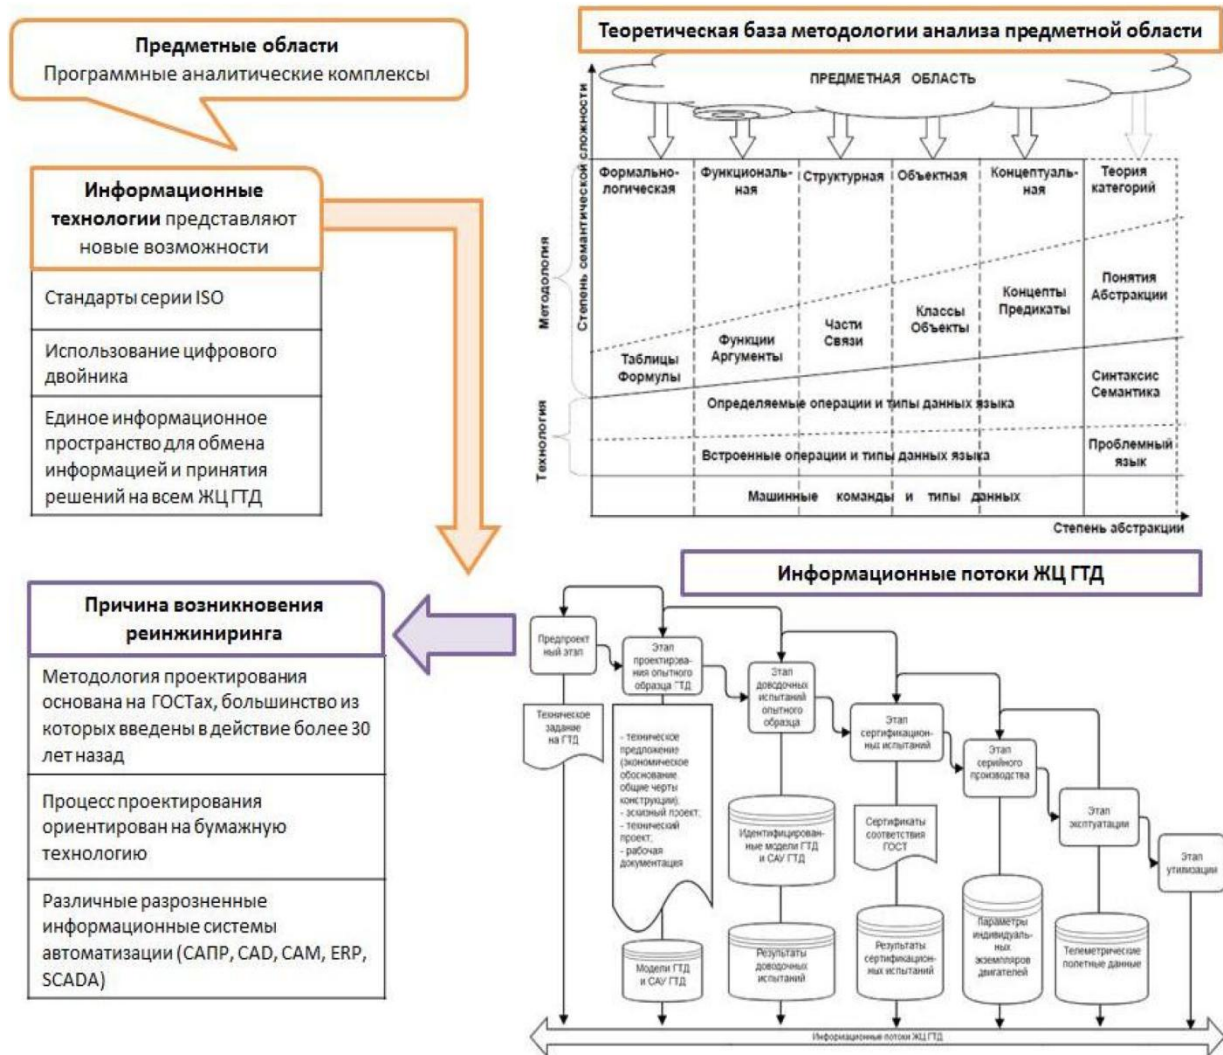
Предметные области
Программные аналитические комплексы

Информационные технологии представляют новые возможности

Стандарты серии ISO

Использование цифрового двойника

Единое информационное пространство для обмена информацией и принятия решений на всем ЖЦ ГТД

Причина возникновения реинжиниринга

Методология проектирования основана на ГОСТах, большинство из которых введены в действие более 30 лет назад

Процесс проектирования ориентирован на бумажную технологию

Различные разрозненные информационные системы автоматизации (САПР, CAD, CAM, ERP, SCADA)

Теоретическая база методологии анализа предметной области

ПРЕДМЕТНАЯ ОБЛАСТЬ

Степень семантической сложности

Методология

Технология

| Формально-логическая | Функциональная | Структурная | Объектная | Концептуальная | Теория категорий |
|---|---|---|---|---|---|
| | | | | | Понятия Абстракции |
| | Функции Аргументы | Части Связи | Классы Объекты | Концепты Предикаты | |
| Таблицы Формулы | | | | | Синтаксис Семантика |

Определяемые операции и типы данных языка

Встроенные операции и типы данных языка

Проблемный язык

Машинные команды и типы данных

Степень абстракции

Информационные потоки ЖЦ ГТД

Предпроектный этап

Техническое задание на ГТД

Этап проектирования опытного образца ГТД

- техническое предложение (экономическое обоснование, общие черты конструкции);
- эскизный проект;
- технический проект;
- рабочая документация

Модели ГТД и САУ ГТД

Этап доводочных испытаний опытного образца

Идентифицированные модели ГТД и САУ ГТД

Результаты доводочных испытаний

Этап сертификационных испытаний

Сертификаты соответствия ГОСТ

Результаты сертификационных испытаний

Этап серийного производства

Параметры индивидуальных экземпляров двигателей

Этап эксплуатации

Телеметрические полетные данные

Этап утилизации

Информационные потоки ЖЦ ГТД